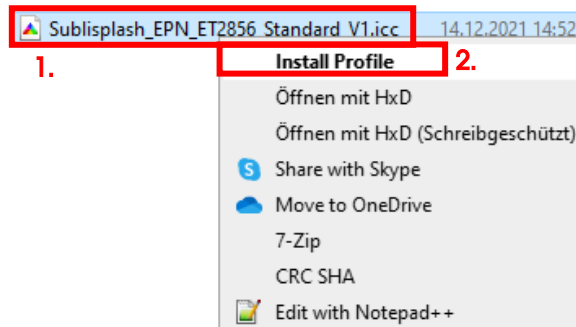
Sublisplash_EPN_ET2856_Standard_V1.icc 14.12.2021 14:52

1.

Install Profile

2.

Öffnen mit HxD

Öffnen mit HxD (Schreibgeschützt)

Share with Skype

Move to OneDrive

7-Zip

CRC SHA

Edit with Notepad++